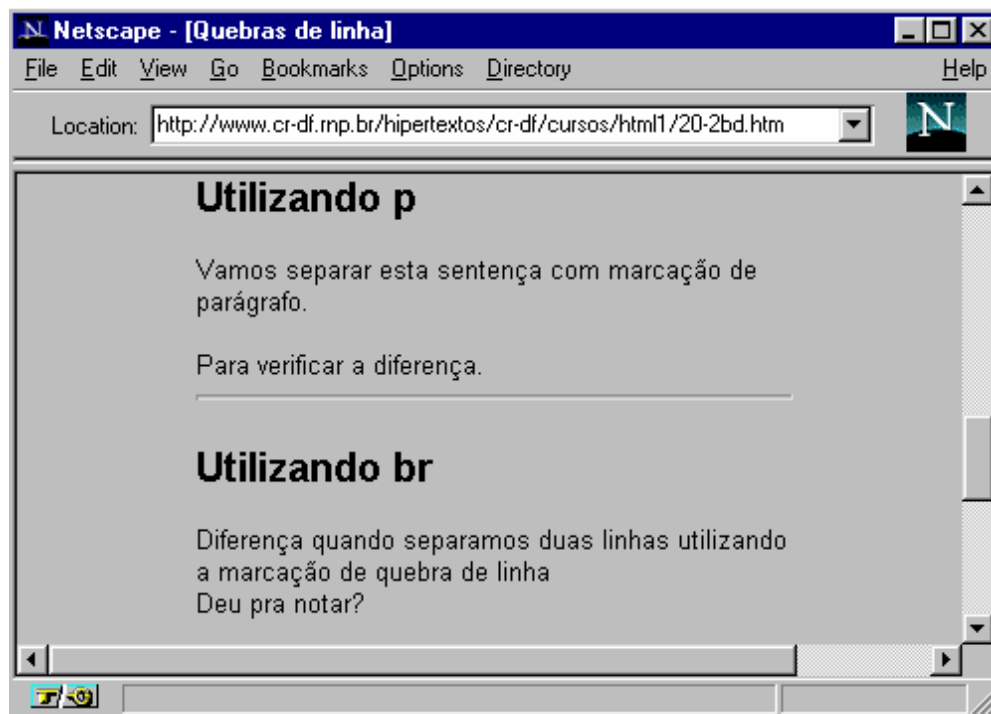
Netscape - [Quebras de linha]

File Edit View Go Bookmarks Options Directory Help

Location: http://www.cr-df.rnp.br/hipertextos/cr-df/cursos/html1/20-2bd.htm

N

Utilizando p

Vamos separar esta sentença com marcação de parágrafo.

Para verificar a diferença.

Utilizando br

Diferença quando separamos duas linhas utilizando
a marcação de quebra de linha
Deu pra notar?